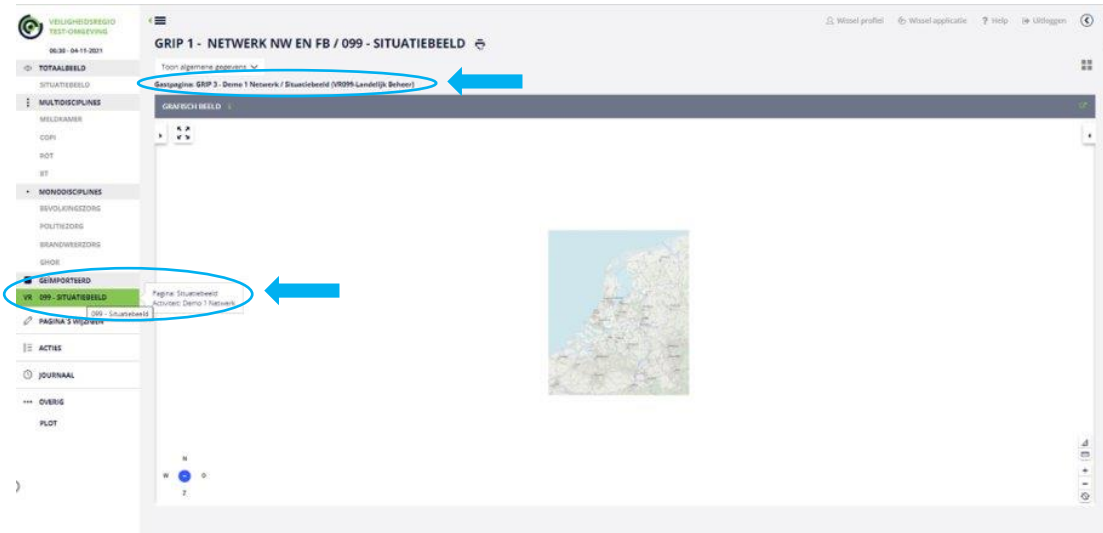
VEILIGHEIDSREGIO
TEST-OMGEVING
06:30 - 04-11-2021

TOTAALBEELD
SITUATIEBEELD
MULTIDISCIPLINES
MELDKAMER
COPI
ROT
BT
MONODISCIPLINES
BEVOLKINGSZORG
POLITIEZORG
BRANDWEERZORG
GHOR
GEÏMPORTEERD
VR 099 - SITUATIEBEELD
Pagina: Situatiebeeld
Activiteit: Demo 1 Netwerk
099 - Situatiebeeld
PAGINA'S WIJZIGEN
ACTIES
JOURNAAL
OVERIG
PLOT

Wissel profiel   Wissel applicatie   Help   Uitloggen

GRIP 1 - NETWERK NW EN FB / 099 - SITUATIEBEELD

Toon algemene gegevens

Gastpagina: GRIP 3 - Demo 1 Netwerk / Situatiebeeld (VR099-Landelijk Beheer)

GRAFISCH BEELD

N
W
O
Z